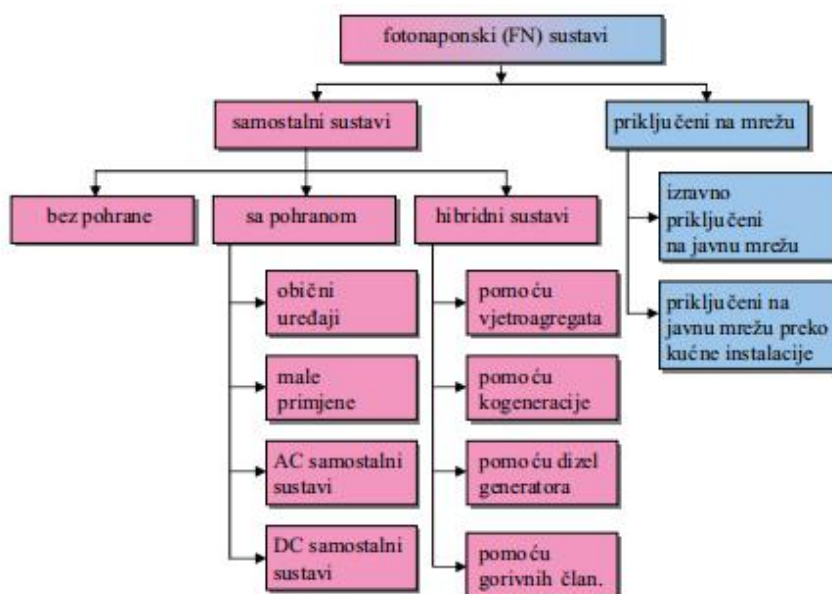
fotonaponski (FN) sustavi

samostalni sustavi

priključeni na mrežu

bez pohrane

sa pohranom

hibridni sustavi

izravno priključeni na javnu mrežu

priključeni na javnu mrežu preko kućne instalacije

obični uređaji

male primjene

AC samostalni sustavi

DC samostalni sustavi

pomoću vjetroagregata

pomoću kogeneracije

pomoću dizel generatora

pomoću gorivnih član.